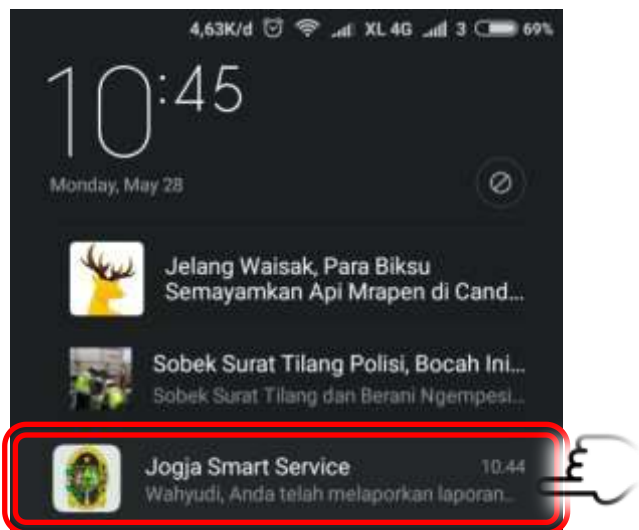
4,63K/d XL 4G 3 69%

10:45

Monday, May 28

Jelang Waisak, Para Biksu Semayamkan Api Mrapen di Cand...

Sobek Surat Tilang Polisi, Bocah Ini...
Sobek Surat Tilang dan Berani Ngempesi...

Jogja Smart Service 10.44
Wahyudi, Anda telah melaporkan laporan...